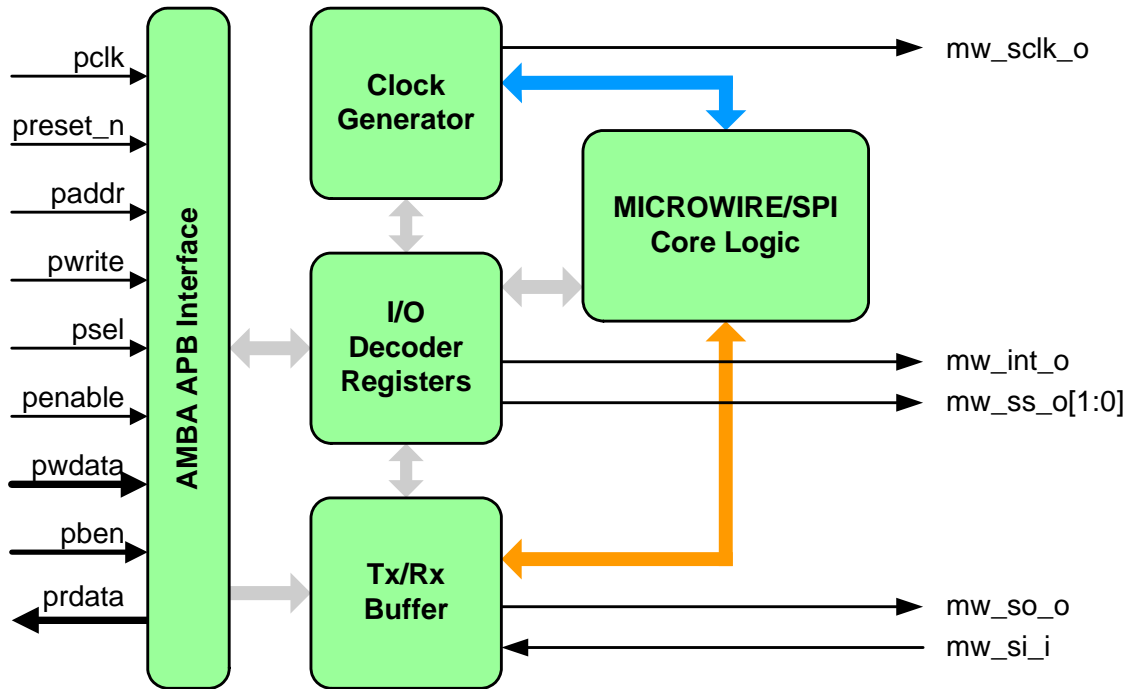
pclk
preset_n
paddr
pwrite
psel
penable
pwdata
pben
prdata

AMBA APB Interface

Clock Generator

I/O Decoder Registers

Tx/Rx Buffer

MICROWIRE/SPI Core Logic

mw_sclk_o
mw_int_o
mw_ss_o[1:0]
mw_so_o
mw_si_i